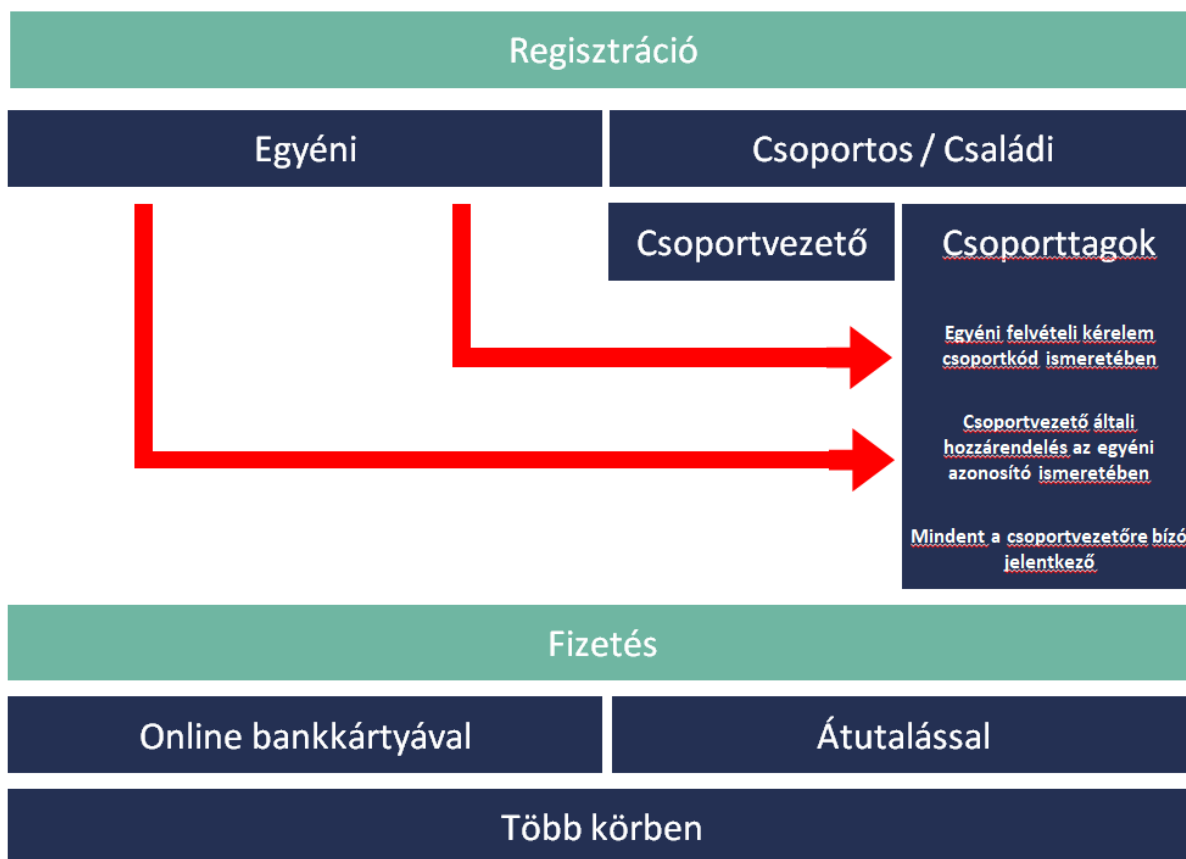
Regisztráció

Egyéni

Csoportos / Családi

Csoportvezető

Csoporttagok

Egyéni felvételi kérelem csoportkód ismeretében

Csoportvezető általi hozzárendelés az egyéni azonosító ismeretében

Mindent a csoportvezetőre bízó jelentkező

Fizetés

Online bankkártyával

Átutalással

Több körben